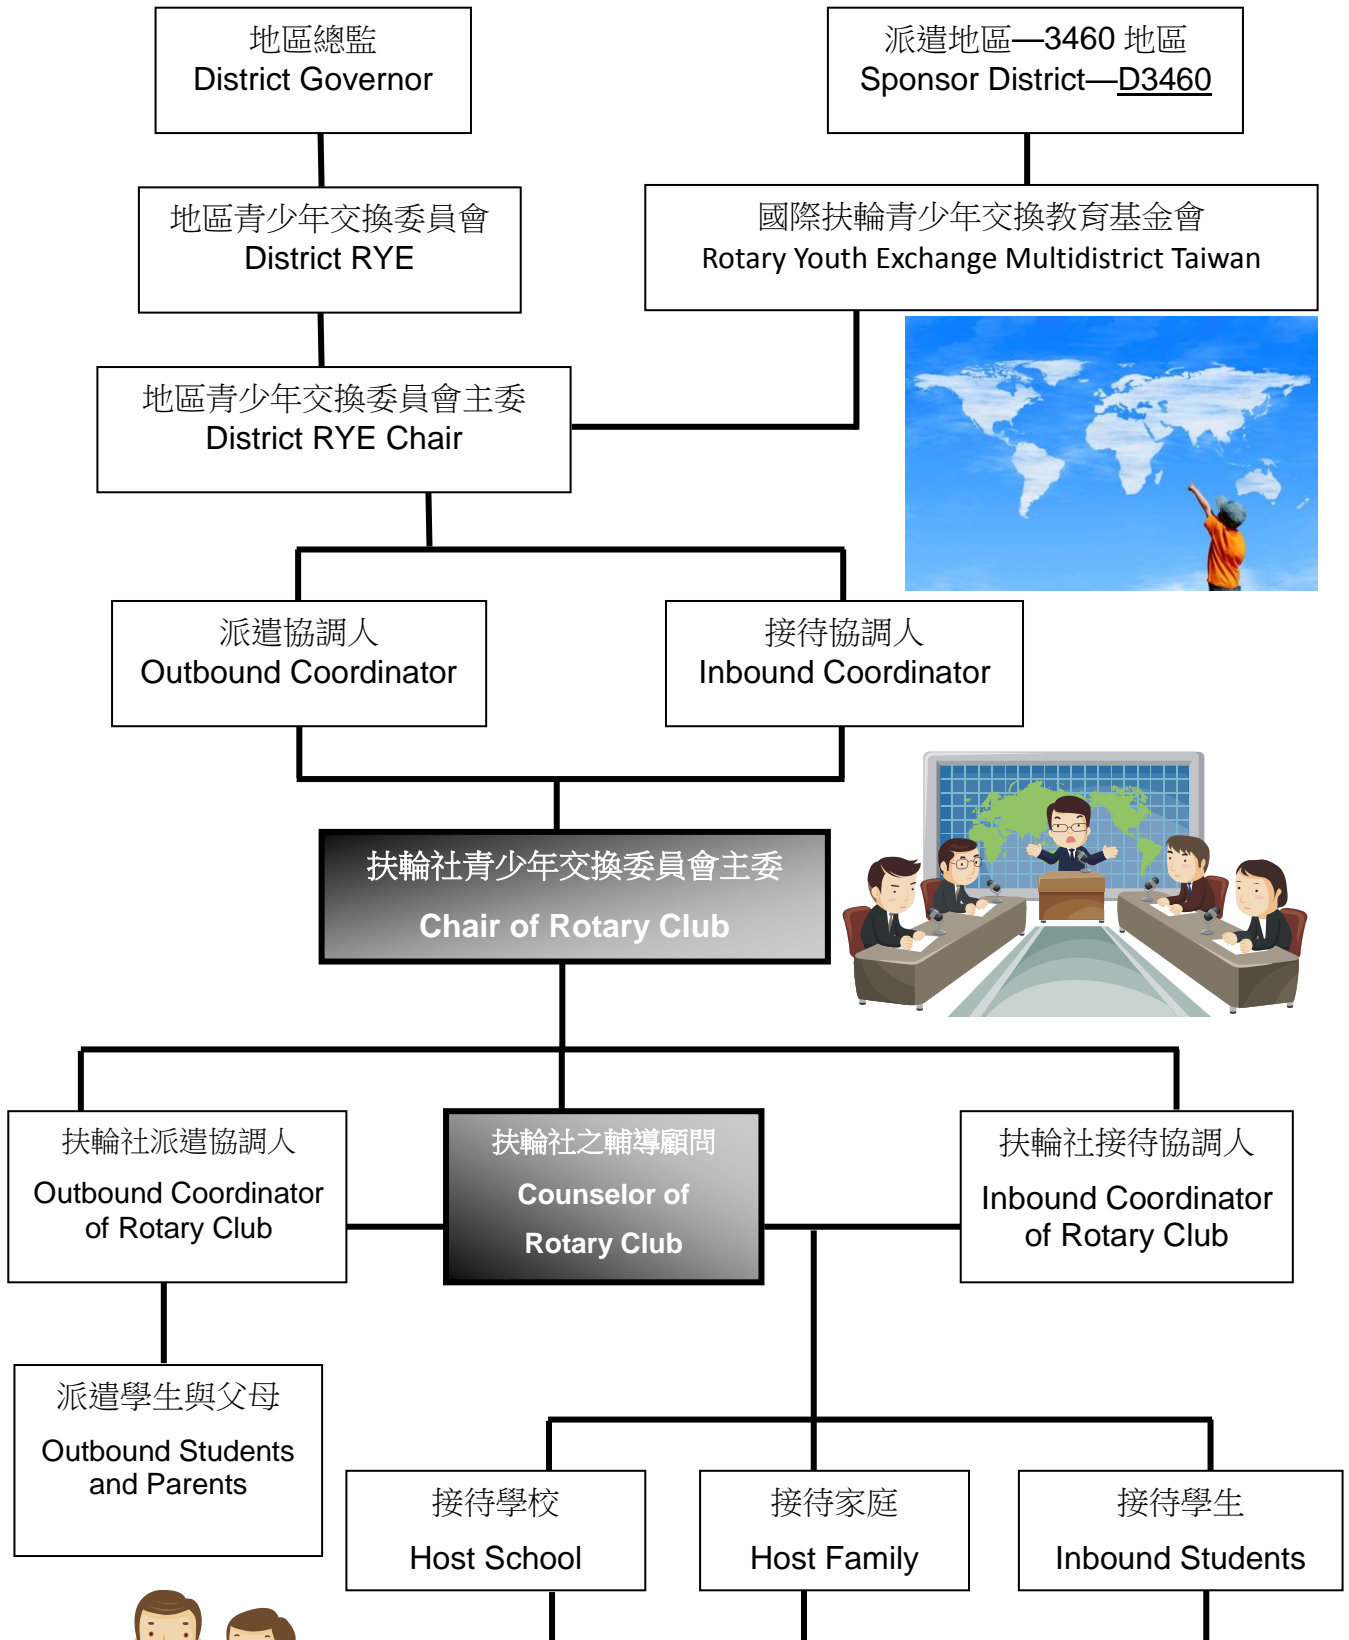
地區總監
District Governor

派遣地區—3460 地區
Sponsor District—D3460

地區青少年交換委員會
District RYE

國際扶輪青少年交換教育基金會
Rotary Youth Exchange Multidistrict Taiwan

地區青少年交換委員會主委
District RYE Chair

派遣協調人
Outbound Coordinator

接待協調人
Inbound Coordinator

扶輪社青少年交換委員會主委
Chair of Rotary Club

扶輪社派遣協調人
Outbound Coordinator of Rotary Club

扶輪社之輔導顧問
Counselor of Rotary Club

扶輪社接待協調人
Inbound Coordinator of Rotary Club

派遣學生與父母
Outbound Students and Parents

接待學校
Host School

接待家庭
Host Family

接待學生
Inbound Students